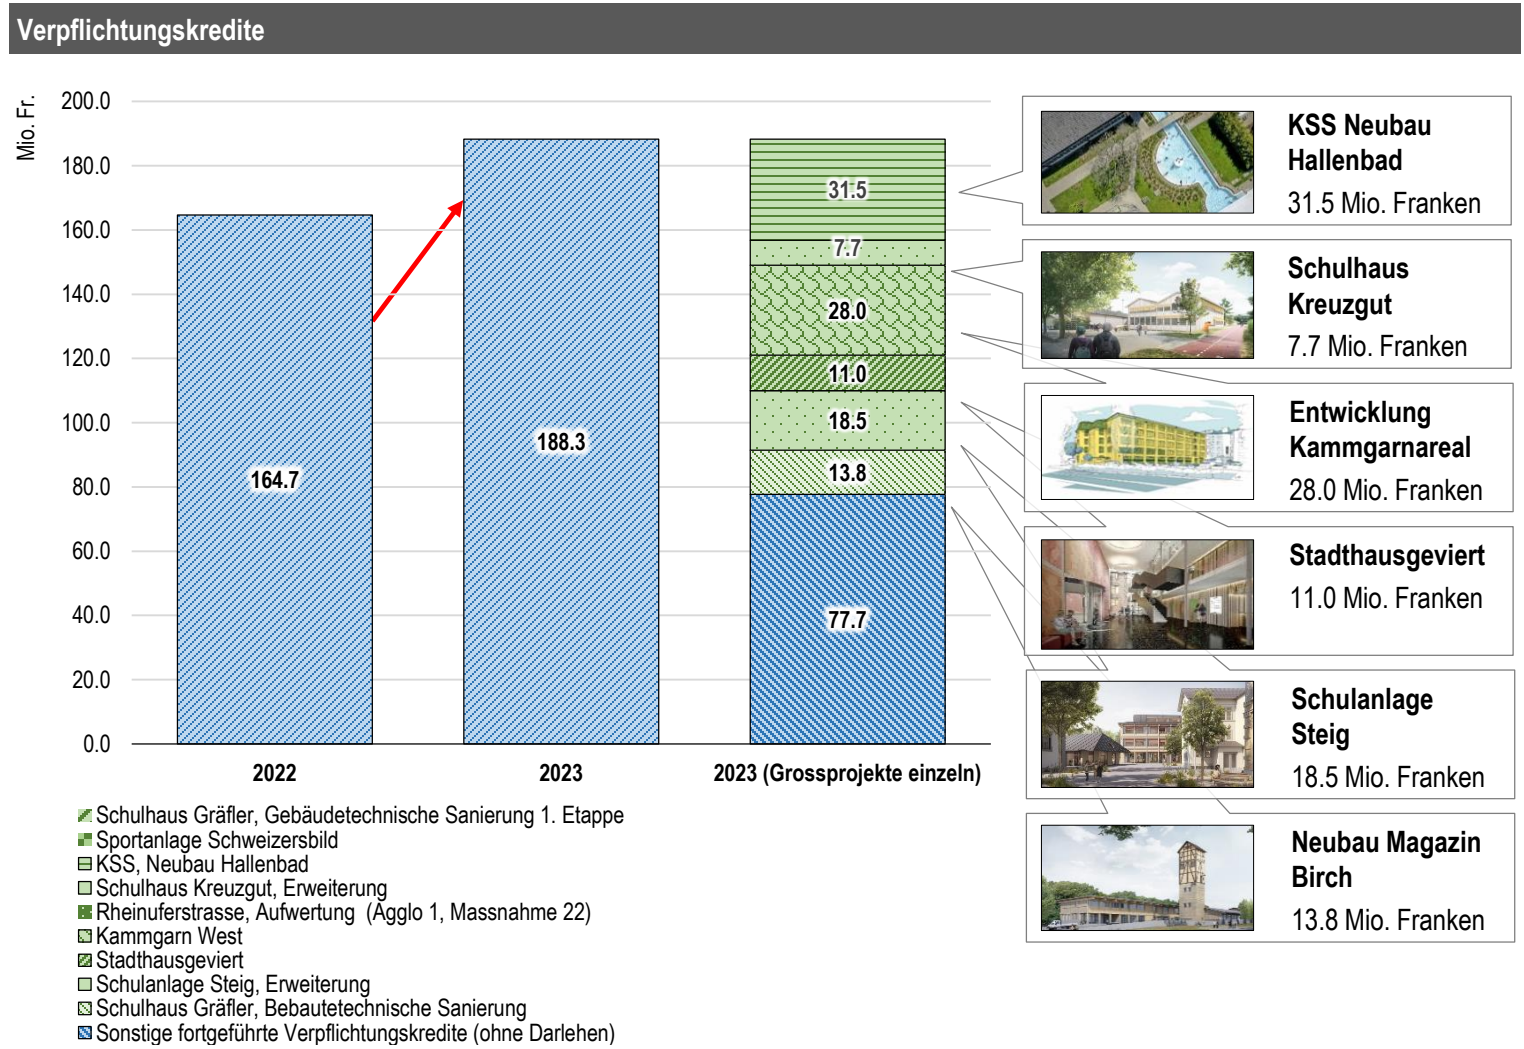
Verpflichtungskredite

Mio. Fr.

200.0
180.0
160.0
140.0
120.0
100.0
80.0
60.0
40.0
20.0
0.0

164.7
188.3
31.5
7.7
28.0
11.0
18.5
13.8
77.7

2022
2023
2023 (Grossprojekte einzeln)

Schulhaus Gräfler, Gebäudetechnische Sanierung 1. Etappe
Sportanlage Schweizersbild
KSS, Neubau Hallenbad
Schulhaus Kreuzgut, Erweiterung
Rheinuferstrasse, Aufwertung (Agglo 1, Massnahme 22)
Kammgarn West
Stadthausgeviert
Schulanlage Steig, Erweiterung
Schulhaus Gräfler, Bebautetechnische Sanierung
Sonstige fortgeführte Verpflichtungskredite (ohne Darlehen)

KSS Neubau Hallenbad
31.5 Mio. Franken

Schulhaus Kreuzgut
7.7 Mio. Franken

Entwicklung Kammgarnareal
28.0 Mio. Franken

Stadthausgeviert
11.0 Mio. Franken

Schulanlage Steig
18.5 Mio. Franken

Neubau Magazin Birch
13.8 Mio. Franken